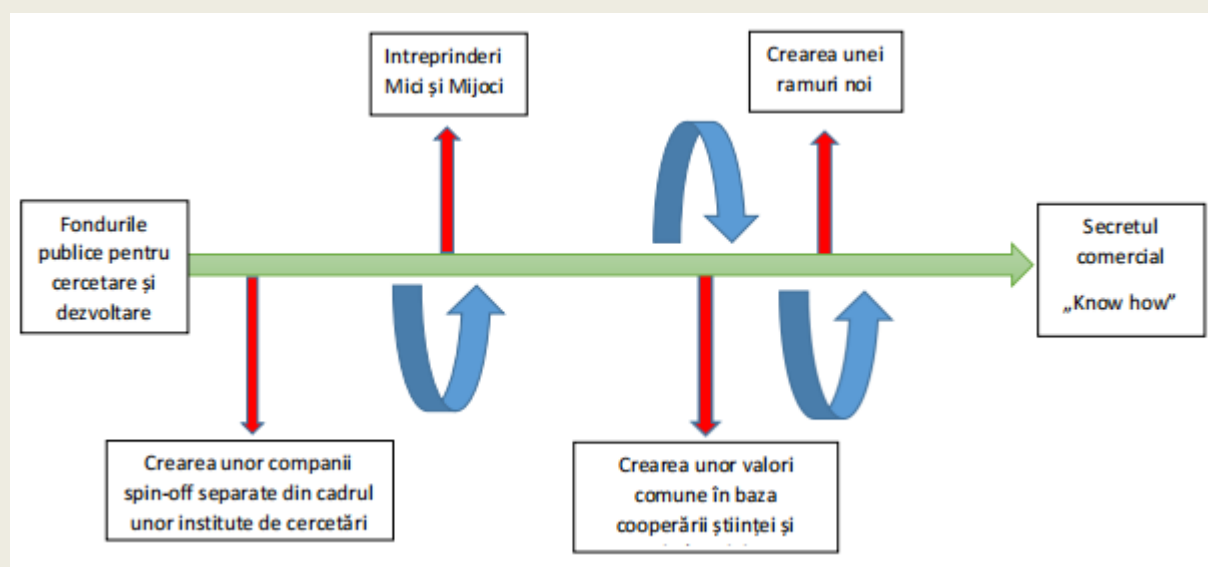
Intreprinderi Mici și Mijoci

Crearea unei ramuri noi

Fondurile publice pentru cercetare și dezvoltare

Secretul comercial „Know how”

Crearea unor companii spin-off separate din cadrul unor institute de cercetări

Crearea unor valori comune în baza cooperării științei și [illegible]